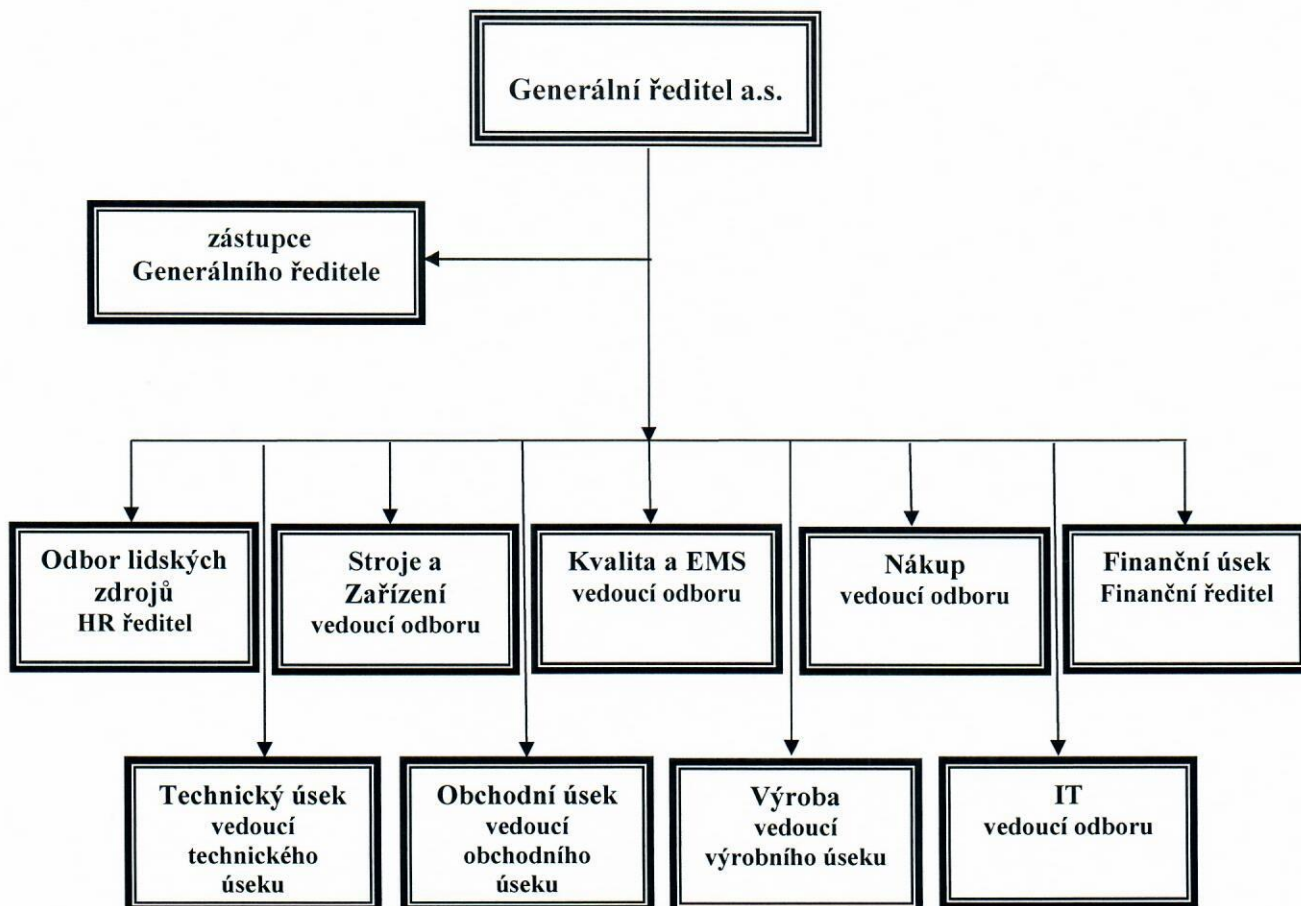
Generální ředitel a.s.

zástupce Generálního ředitele

Odbor lidských zdrojů HR ředitel

Stroje a Zařízení vedoucí odboru

Kvalita a EMS vedoucí odboru

Nákup vedoucí odboru

Finanční úsek Finanční ředitel

Technický úsek vedoucí technického úseku

Obchodní úsek vedoucí obchodního úseku

Výroba vedoucí výrobního úseku

IT vedoucí odboru